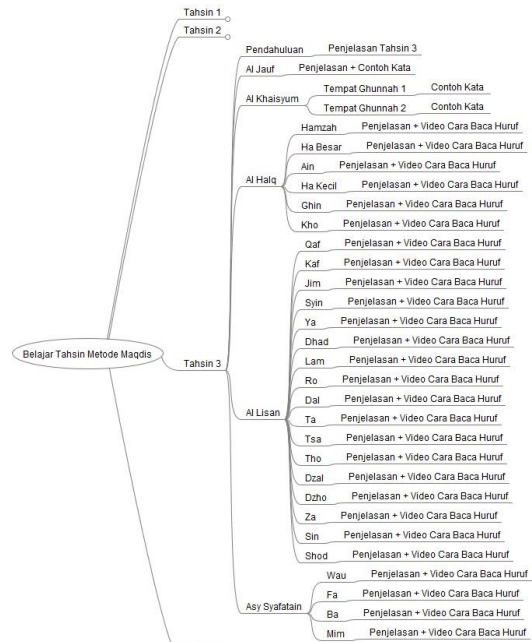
Belajar Tahsin Metode Maqdis

Tahsin 1
Tahsin 2
Tahsin 3

Pendahuluan — Penjelasan Tahsin 3
Al Jauf — Penjelasan + Contoh Kata
Al Khaisyum — Tempat Ghunnah 1 — Contoh Kata
Tempat Ghunnah 2 — Contoh Kata

Al Halq
Hamzah — Penjelasan + Video Cara Baca Huruf
Ha Besar — Penjelasan + Video Cara Baca Huruf
Ain — Penjelasan + Video Cara Baca Huruf
Ha Kecil — Penjelasan + Video Cara Baca Huruf
Ghin — Penjelasan + Video Cara Baca Huruf
Kho — Penjelasan + Video Cara Baca Huruf

Al Lisan
Qaf — Penjelasan + Video Cara Baca Huruf
Kaf — Penjelasan + Video Cara Baca Huruf
Jim — Penjelasan + Video Cara Baca Huruf
Syin — Penjelasan + Video Cara Baca Huruf
Ya — Penjelasan + Video Cara Baca Huruf
Dhad — Penjelasan + Video Cara Baca Huruf
Lam — Penjelasan + Video Cara Baca Huruf
Ro — Penjelasan + Video Cara Baca Huruf
Dal — Penjelasan + Video Cara Baca Huruf
Ta — Penjelasan + Video Cara Baca Huruf
Tsa — Penjelasan + Video Cara Baca Huruf
Tho — Penjelasan + Video Cara Baca Huruf
Dzal — Penjelasan + Video Cara Baca Huruf
Dzho — Penjelasan + Video Cara Baca Huruf
Za — Penjelasan + Video Cara Baca Huruf
Sin — Penjelasan + Video Cara Baca Huruf
Shod — Penjelasan + Video Cara Baca Huruf

Asy Syafatain
Wau — Penjelasan + Video Cara Baca Hurf
Fa — Penjelasan + Video Cara Baca Huruf
Ba — Penjelasan + Video Cara Baca Huruf
Mim — Penjelasan + Video Cara Baca Huruf